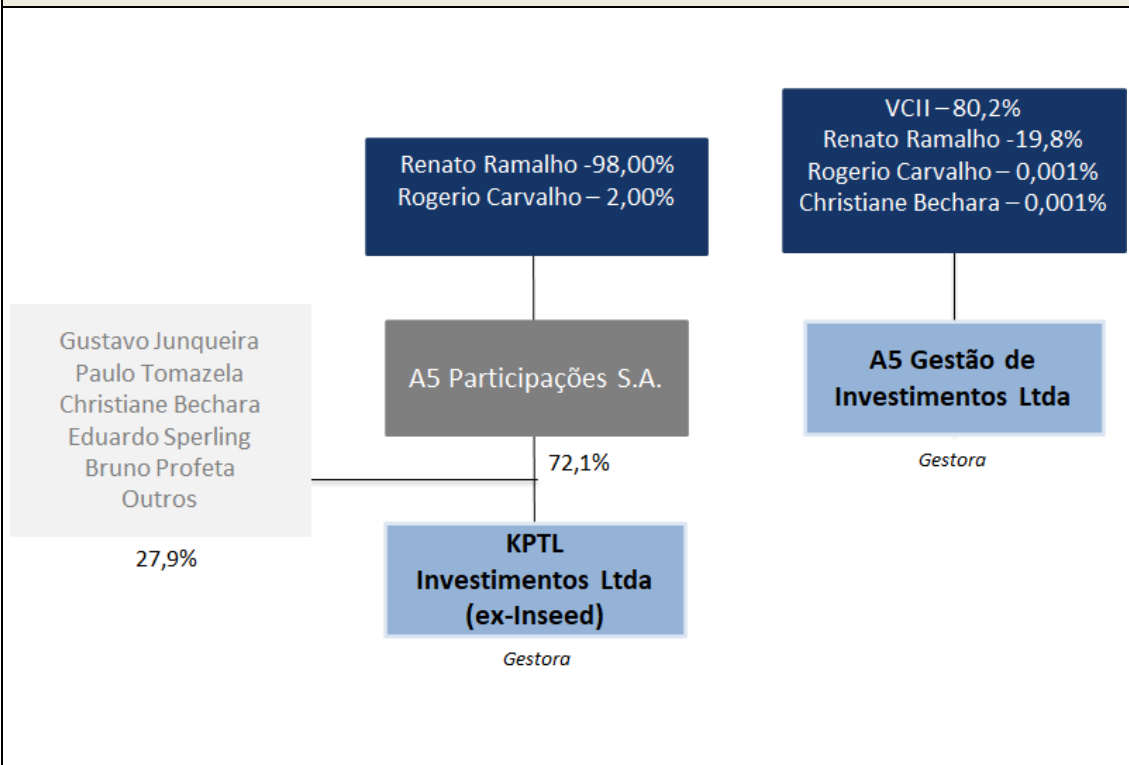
Renato Ramalho -98,00%
Rogerio Carvalho – 2,00%

VCII – 80,2%
Renato Ramalho -19,8%
Rogerio Carvalho – 0,001%
Christiane Bechara – 0,001%

Gustavo Junqueira
Paulo Tomazela
Christiane Bechara
Eduardo Sperling
Bruno Profeta
Outros

A5 Participações S.A.

A5 Gestão de Investimentos Ltda

Gestora

72,1%

27,9%

KPTL Investimentos Ltda (ex-Inseed)

Gestora